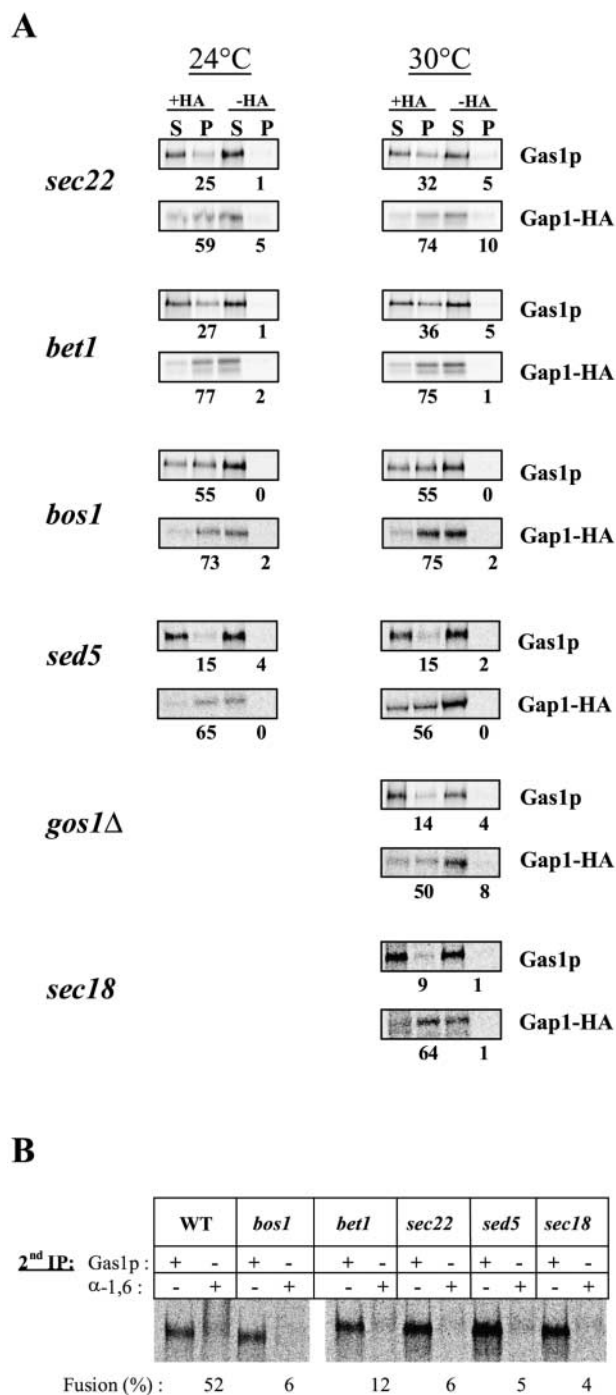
A

24°C

30°C

+HA -HA
S P S P

+HA -HA
S P S P

sec22

Gas1p
25 1
32 5

Gap1-HA
59 5
74 10

bet1

Gas1p
27 1
36 5

Gap1-HA
77 2
75 1

bos1

Gas1p
55 0
55 0

Gap1-HA
73 2
75 2

sed5

Gas1p
15 4
15 2

Gap1-HA
65 0
56 0

gos1Δ

Gas1p
14 4

Gap1-HA
50 8

sec18

Gas1p
9 1

Gap1-HA
64 1

B

| | WT | | bos1 | | bet1 | | sec22 | | sed5 | | sec18 | |
|---|---|---|---|---|---|---|---|---|---|---|---|---|
| 2$^{nd}$ IP: Gas1p : | + | - | + | - | + | - | + | - | + | - | + | - |
| α-1,6 : | - | + | - | + | - | + | - | + | - | + | - | + |

Fusion (%) : 52 6 12 6 5 4